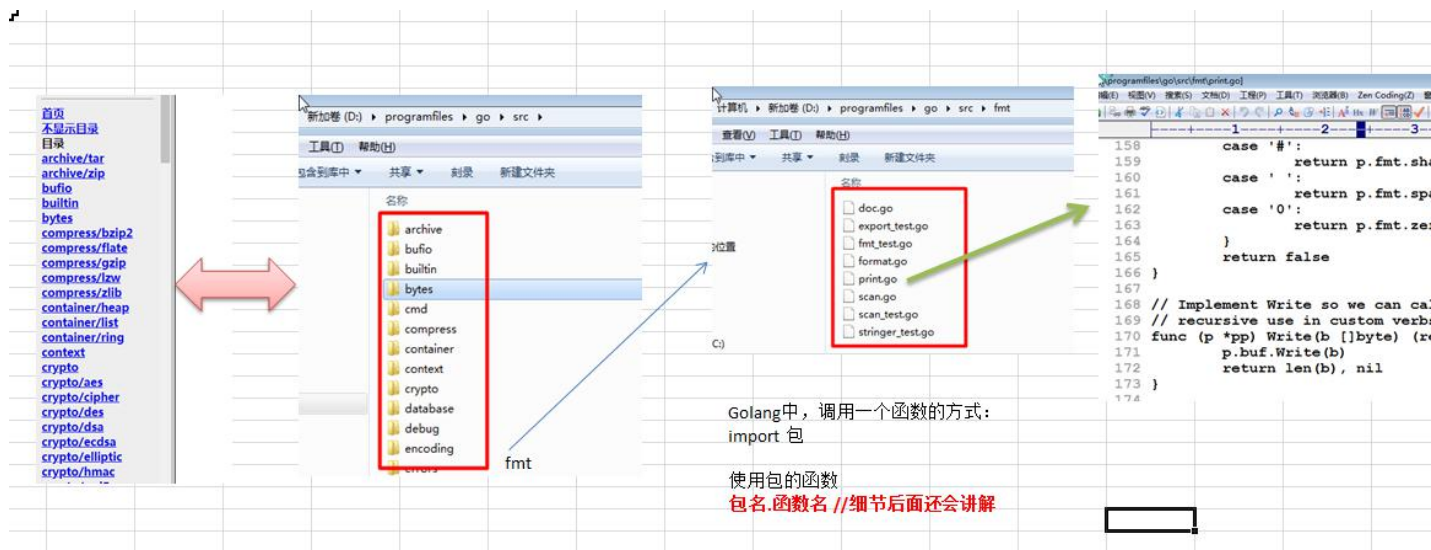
首页
不显示目录
目录
archive/tar
archive/zip
bufio
builtin
bytes
compress/bzip2
compress/flate
compress/gzip
compress/lzw
compress/zlib
container/heap
container/list
container/ring
context
crypto
crypto/aes
crypto/cipher
crypto/des
crypto/dsa
crypto/ecdsa
crypto/elliptic
crypto/hmac

新加卷 (D:) ▸ programfiles ▸ go ▸ src ▸
工具(T) 帮助(H)
包含到库中 ▾ 共享 ▾ 刻录 新建文件夹
名称
archive
bufio
builtin
bytes
cmd
compress
container
context
crypto
database
debug
encoding
errors

fmt

计算机 ▸ 新加卷 (D:) ▸ programfiles ▸ go ▸ src ▸ fmt
查看(V) 工具(T) 帮助(H)
到库中 ▾ 共享 ▾ 刻录 新建文件夹
名称
位置
C:)
doc.go
export_test.go
fmt_test.go
format.go
print.go
scan.go
scan_test.go
stringer_test.go

\programfiles\go\src\fmt\print.go]
编(E) 视图(V) 搜索(S) 文档(D) 工程(P) 工具(T) 浏览器(B) Zen Coding(Z)
----+----1----+----2----+----3-
158 case '#':
159 return p.fmt.sha
160 case ' ':
161 return p.fmt.spa
162 case '0':
163 return p.fmt.zer
164 }
165 return false
166 }
167
168 // Implement Write so we can cal
169 // recursive use in custom verbs
170 func (p *pp) Write(b []byte) (re
171 p.buf.Write(b)
172 return len(b), nil
173 }
174

Golang中，调用一个函数的方式：
import 包

使用包的函数
包名.函数名 //细节后面还会讲解